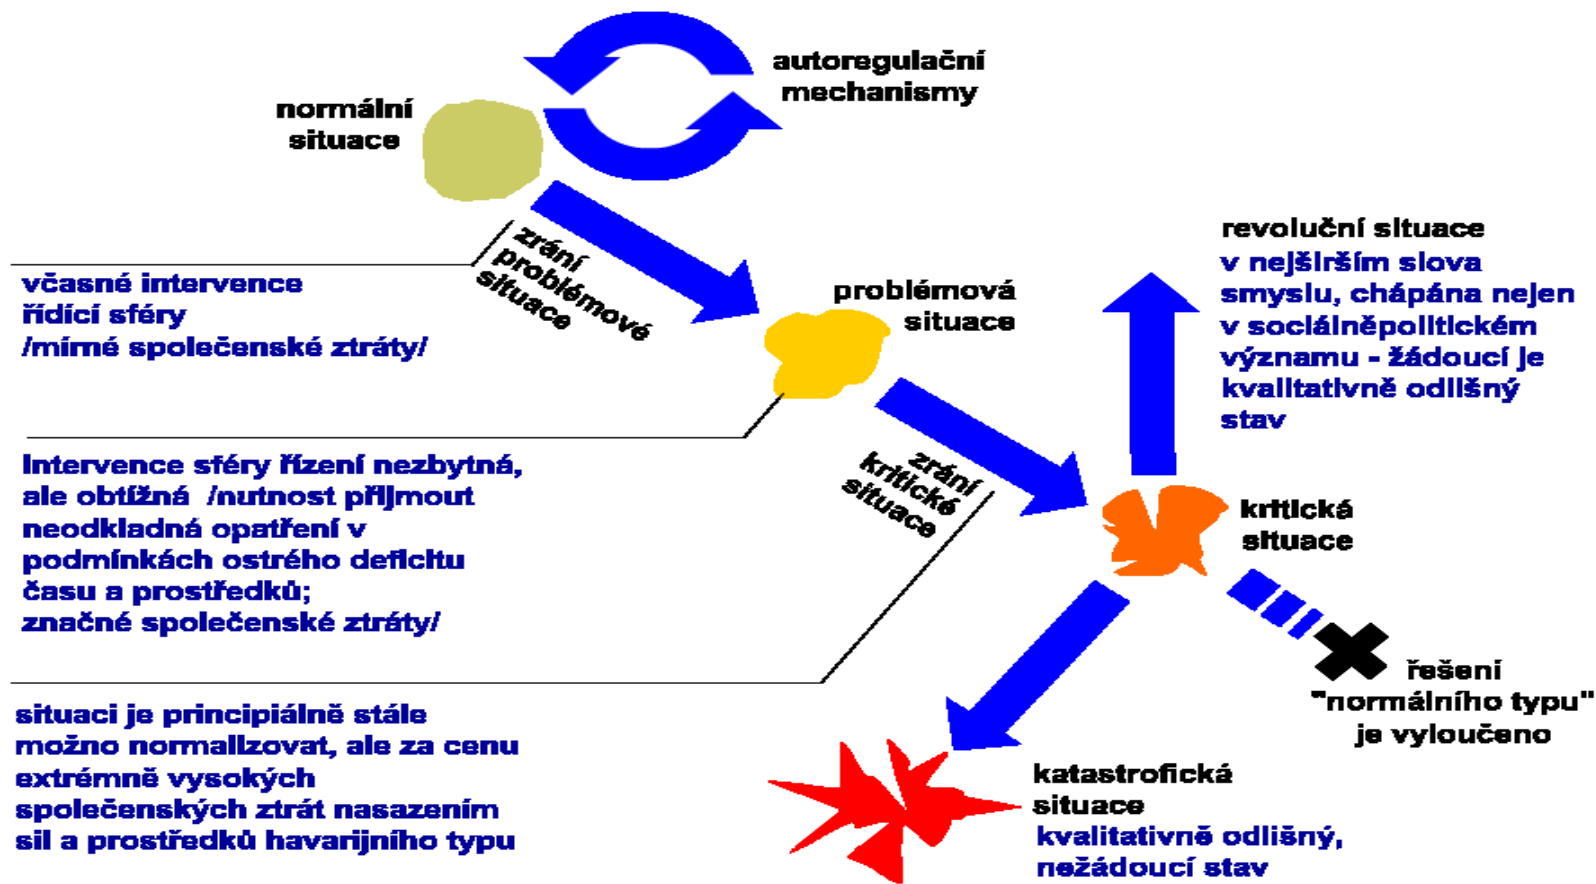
autoregulační mechanismy

normální situace

zrání problémové situace

včasné intervence řídící sféry /mírné společenské ztráty/

problémová situace

revoluční situace

v nejširším slova smyslu, chápána nejen v sociálněpolitickém významu - žádoucí je kvalitativně odlišný stav

Intervence sféry řízení nezbytná, ale obtížná /nutnost přijmout neodkladná opatření v podmínkách ostrého deficitu času a prostředků; značné společenské ztráty/

zrání kritické situace

kritická situace

řešení "normálního typu" je vyloučeno

situaci je principiálně stále možno normalizovat, ale za cenu extrémně vysokých společenských ztrát nasazením sil a prostředků havarijního typu

katastrofická situace
kvalitativně odlišný, nežádoucí stav